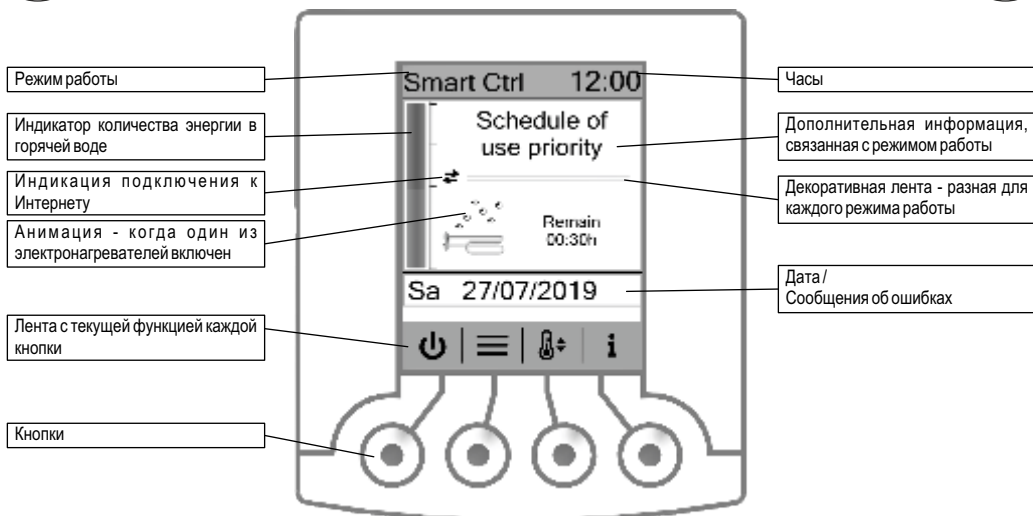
Режим работы

Smart Ctrl 12:00

Часы

Индикатор количества энергии в горячей воде

Schedule of use priority

Дополнительная информация, связанная с режимом работы

Индикация подключения к Интернету

Декоративная лента - разная для каждого режима работы

Анимация - когда один из электронагревателей включен

Remain 00:30h

Sa 27/07/2019

Дата / Сообщения об ошибках

Лента с текущей функцией каждой кнопки

i

Кнопки